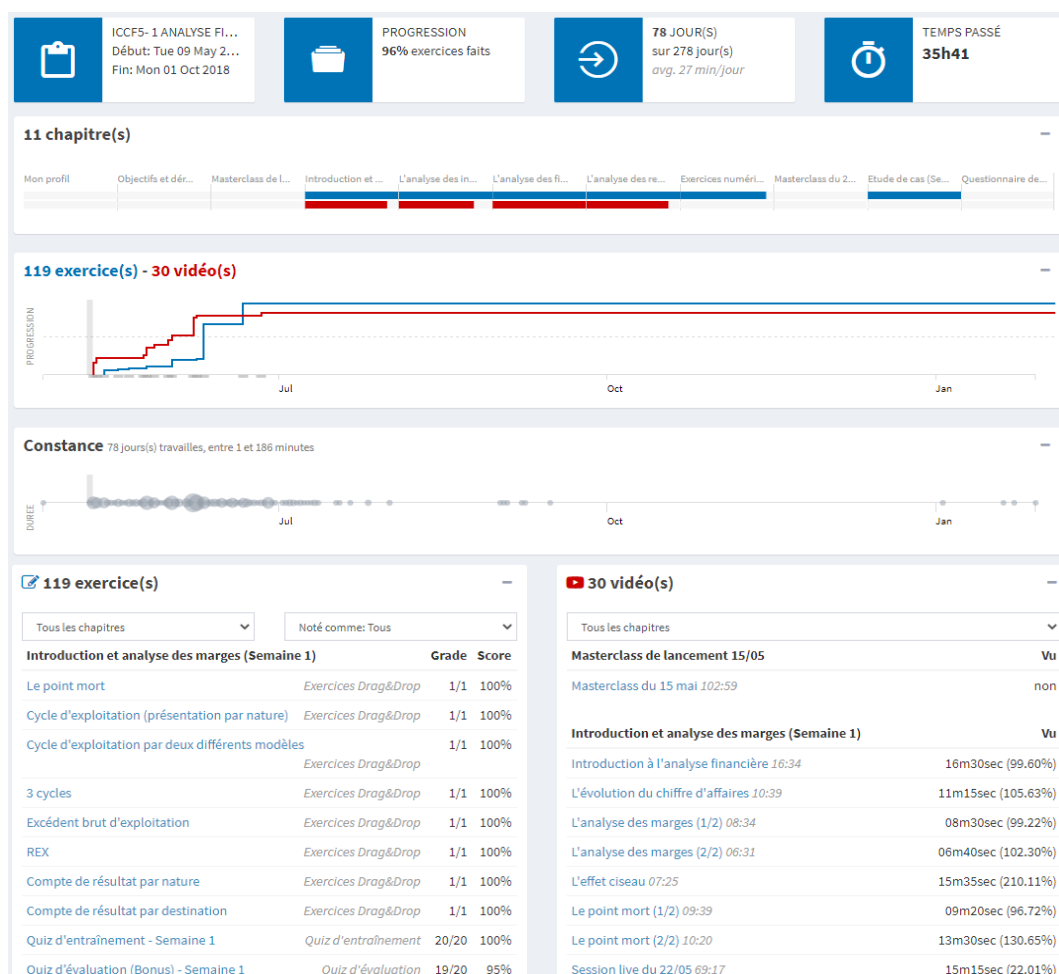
ICCF5- 1 ANALYSE FI...
Début: Tue 09 May 2...
Fin: Mon 01 Oct 2018

PROGRESSION
96% exercices faits

78 JOUR(S)
sur 278 jour(s)
avg. 27 min/jour

TEMPS PASSÉ
35h41

11 chapitre(s)

Mon profil
Objectifs et dér...
Masterclass de l...
Introduction et ...
L'analyse des in...
L'analyse des fi...
L'analyse des re...
Exercices numéri...
Masterclass du 2...
Etude de cas (Se...
Questionnaire de...

119 exercice(s) - 30 vidéo(s)

PROGRESSION
Jul
Oct
Jan

Constance 78 jours(s) travailles, entre 1 et 186 minutes

DUREE
Jul
Oct
Jan

119 exercice(s)

Tous les chapitres
Noté comme: Tous

| Introduction et analyse des marges (Semaine 1) | | Grade | Score |
|---|---|---|---|
| Le point mort | Exercices Drag&Drop | 1/1 | 100% |
| Cycle d'exploitation (présentation par nature) | Exercices Drag&Drop | 1/1 | 100% |
| Cycle d'exploitation par deux différents modèles | Exercices Drag&Drop | 1/1 | 100% |
| 3 cycles | Exercices Drag&Drop | 1/1 | 100% |
| Excédent brut d'exploitation | Exercices Drag&Drop | 1/1 | 100% |
| REX | Exercices Drag&Drop | 1/1 | 100% |
| Compte de résultat par nature | Exercices Drag&Drop | 1/1 | 100% |
| Compte de résultat par destination | Exercices Drag&Drop | 1/1 | 100% |
| Quiz d'entraînement - Semaine 1 | Quiz d'entraînement | 20/20 | 100% |
| Quiz d'évaluation (Bonus) - Semaine 1 | Quiz d'évaluation | 19/20 | 95% |

30 vidéo(s)

Tous les chapitres

| Masterclass de lancement 15/05 | Vu |
|---|---|
| Masterclass du 15 mai 102:59 | non |

| Introduction et analyse des marges (Semaine 1) | Vu |
|---|---|
| Introduction à l'analyse financière 16:34 | 16m30sec (99.60%) |
| L'évolution du chiffre d'affaires 10:39 | 11m15sec (105.63%) |
| L'analyse des marges (1/2) 08:34 | 08m30sec (99.22%) |
| L'analyse des marges (2/2) 06:31 | 06m40sec (102.30%) |
| L'effet ciseau 07:25 | 15m35sec (210.11%) |
| Le point mort (1/2) 09:39 | 09m20sec (96.72%) |
| Le point mort (2/2) 10:20 | 13m30sec (130.65%) |
| Session live du 22/05 69:17 | 15m15sec (22.01%) |